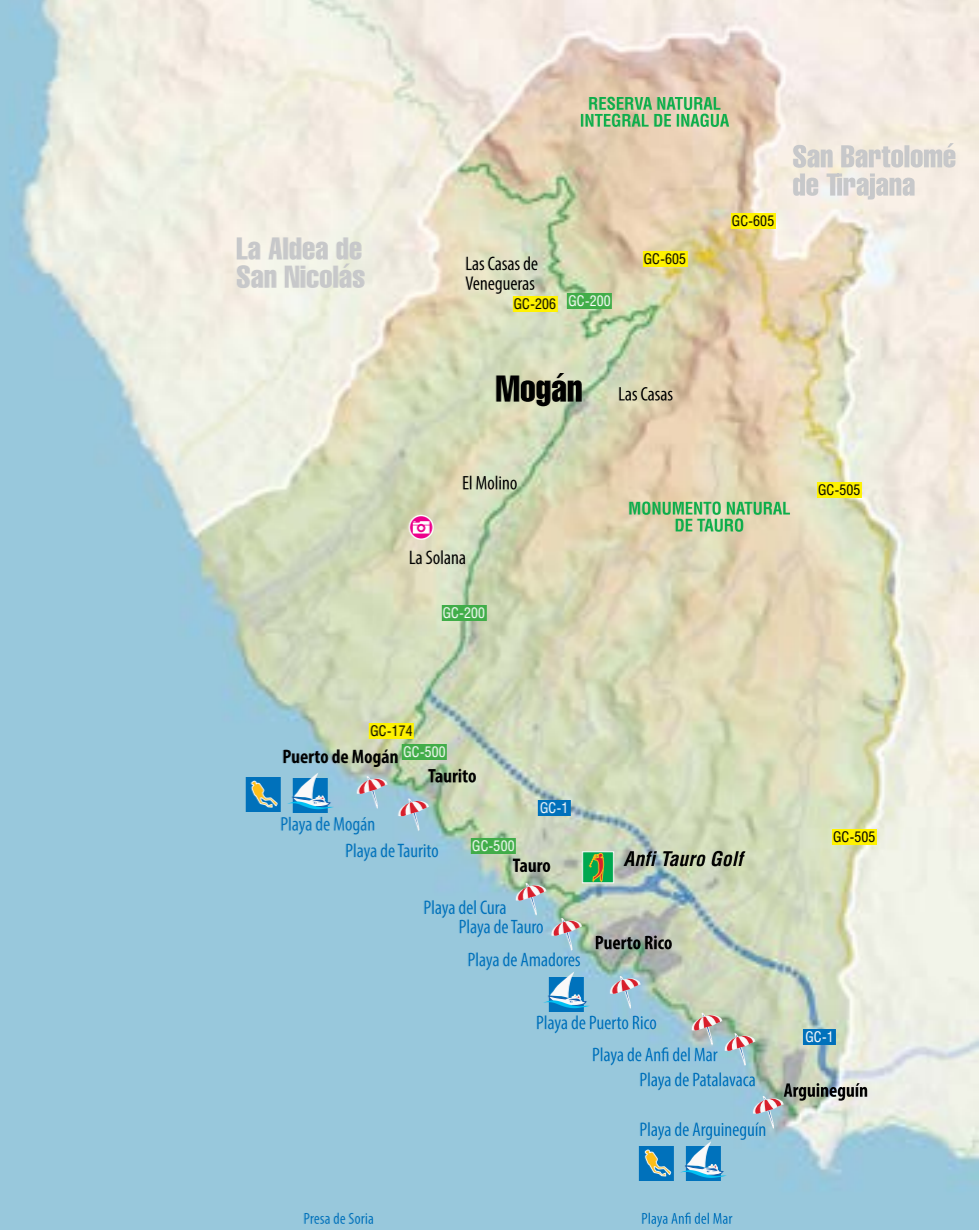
RESERVA NATURAL INTEGRAL DE INAGUA

San Bartolomé de Tirajana

GC-605

La Aldea de San Nicolás

Las Casas de Vengueras

GC-605

GC-206

GC-200

Mogán

Las Casas

El Molino

GC-505

MONUMENTO NATURAL DE TAURO

La Solana

GC-200

GC-174

Puerto de Mogán

GC-500

Taurito

Playa de Mogán

Playa de Taurito

GC-1

GC-505

GC-500

Tauro

Anfi Tauro Golf

Playa del Cura

Playa de Tauro

Puerto Rico

Playa de Amadores

Playa de Puerto Rico

GC-1

Playa de Anfi del Mar

Playa de Patalavaca

Arguineguín

Playa de Arguineguín

Presa de Soria

Playa Anfi del Mar